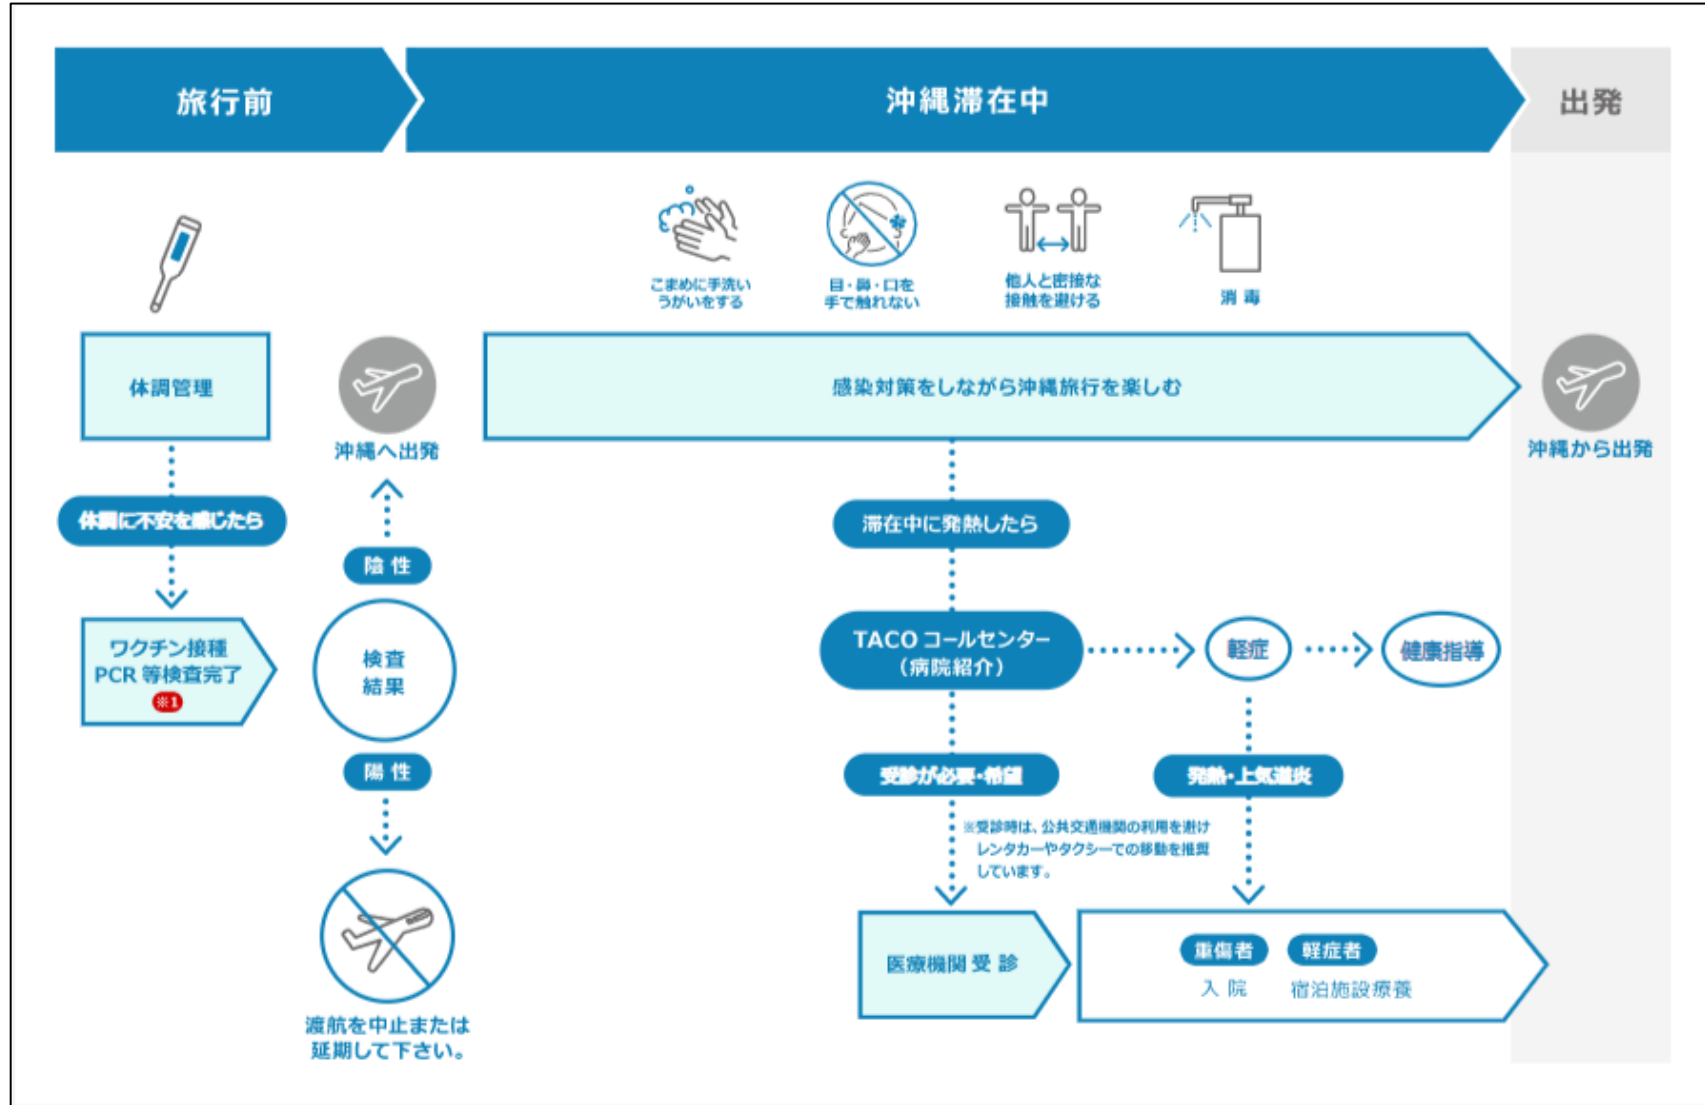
旅行前

沖縄滞在中

出発

こまめに手洗い うがいをする

目・鼻・口を 手で触れない

他人と密接な 接触を避ける

消毒

体調管理

体調に不安を感じたら

ワクチン接種 PCR 等検査完了 ※1

沖縄へ出発

陰性

検査 結果

陽性

渡航を中止または 延期して下さい。

感染対策をしながら沖縄旅行を楽しむ

沖縄から出発

滞在中に発熱したら

TACO コールセンター （病院紹介）

軽症

健康指導

受診が必要・希望

発熱・上気道炎

※受診時は、公共交通機関の利用を避け レンタカーやタクシーでの移動を推奨 しています。

医療機関受診

重傷者

入院

軽症者

宿泊施設療養